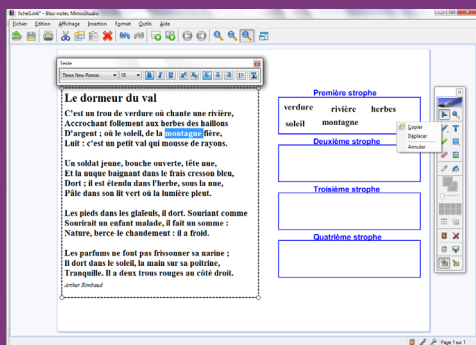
ficheS.mkf - Bloc-notes MimioStudio
Fichier Édition Affichage Insertion Format Outils Aide

Texte
Times New Roman 18

Le dormeur du val

C'est un trou de verdure où chante une rivière,
Accrochant follement aux herbes des haillons
D'argent ; où le soleil, de la montagne fière,
Luit : c'est un petit val qui mousse de rayons.

Un soldat jeune, bouche ouverte, tête nue,
Et la nuque baignant dans le frais cresson bleu,
Dort ; il est étendu dans l'herbe, sous la nue,
Pâle dans son lit vert où la lumière pleut.

Les pieds dans les glaïeuls, il dort. Souriant comme
Sourirait un enfant malade, il fait un somme :
Nature, berce le chaudement : il a froid.

Les parfums ne font pas frissonner sa narine ;
Il dort dans le soleil, la main sur sa poitrine,
Tranquille. Il a deux trous rouges au côté droit.

Arthur Rimbaud

Première strophe
verdure rivière herbes
soleil montagne

Copier
Déplacer
Annuler

Deuxième strophe

Troisième strophe

Quatrième strophe

Page 1 sur 1